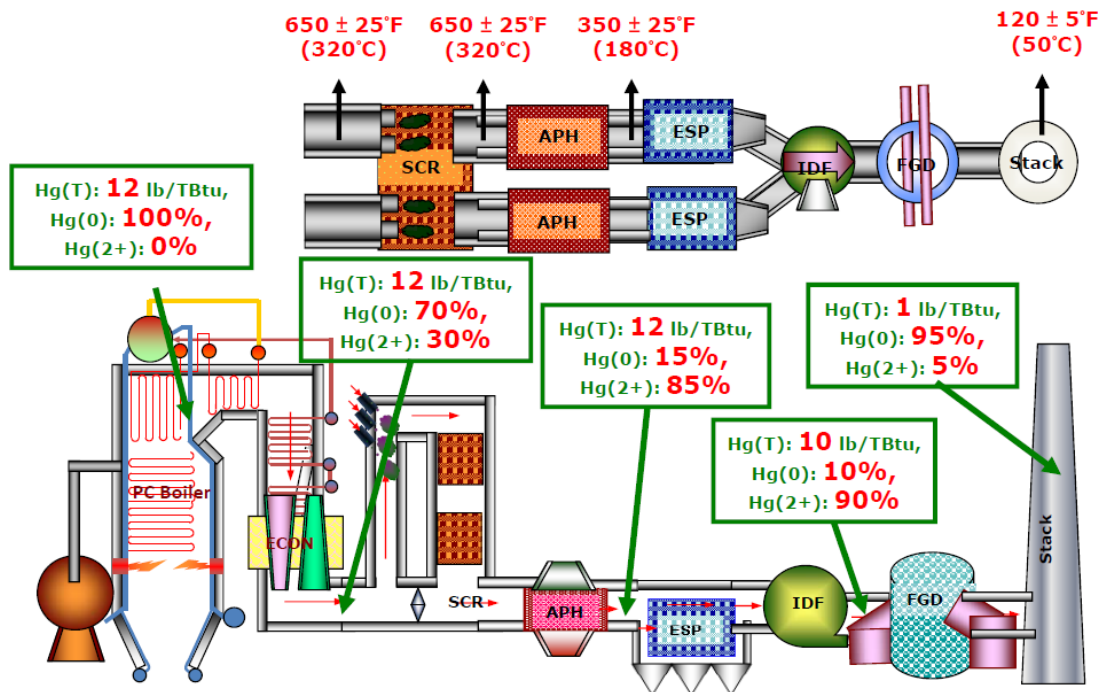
650 ± 25°F (320°C)

650 ± 25°F (320°C)

350 ± 25°F (180°C)

120 ± 5°F (50°C)

SCR

APH

ESP

APH

ESP

IDF

FGD

Stack

Hg(T): 12 lb/TBtu,
Hg(0): 100%,
Hg(2+): 0%

Hg(T): 12 lb/TBtu,
Hg(0): 70%,
Hg(2+): 30%

Hg(T): 12 lb/TBtu,
Hg(0): 15%,
Hg(2+): 85%

Hg(T): 1 lb/TBtu,
Hg(0): 95%,
Hg(2+): 5%

Hg(T): 10 lb/TBtu,
Hg(0): 10%,
Hg(2+): 90%

PC Boiler

ECON

SCR

APH

ESP

IDF

FGD

Stack